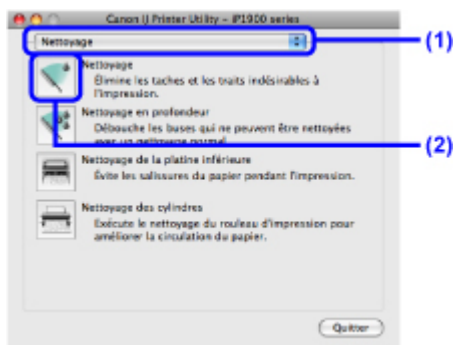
Canon IJ Printer Utility – iP1900 series

Nettoyage

(1)

Nettoyage
Élimine les taches et les traits indésirables à l'impression.

Nettoyage en profondeur
Débouche les buses qui ne peuvent être nettoyées avec un nettoyage normal.

(2)

Nettoyage de la platine inférieure
Évite les salissures du papier pendant l'impression.

Nettoyage des cylindres
Exécute le nettoyage du rouleau d'impression pour améliorer la circulation du papier.

Quitter